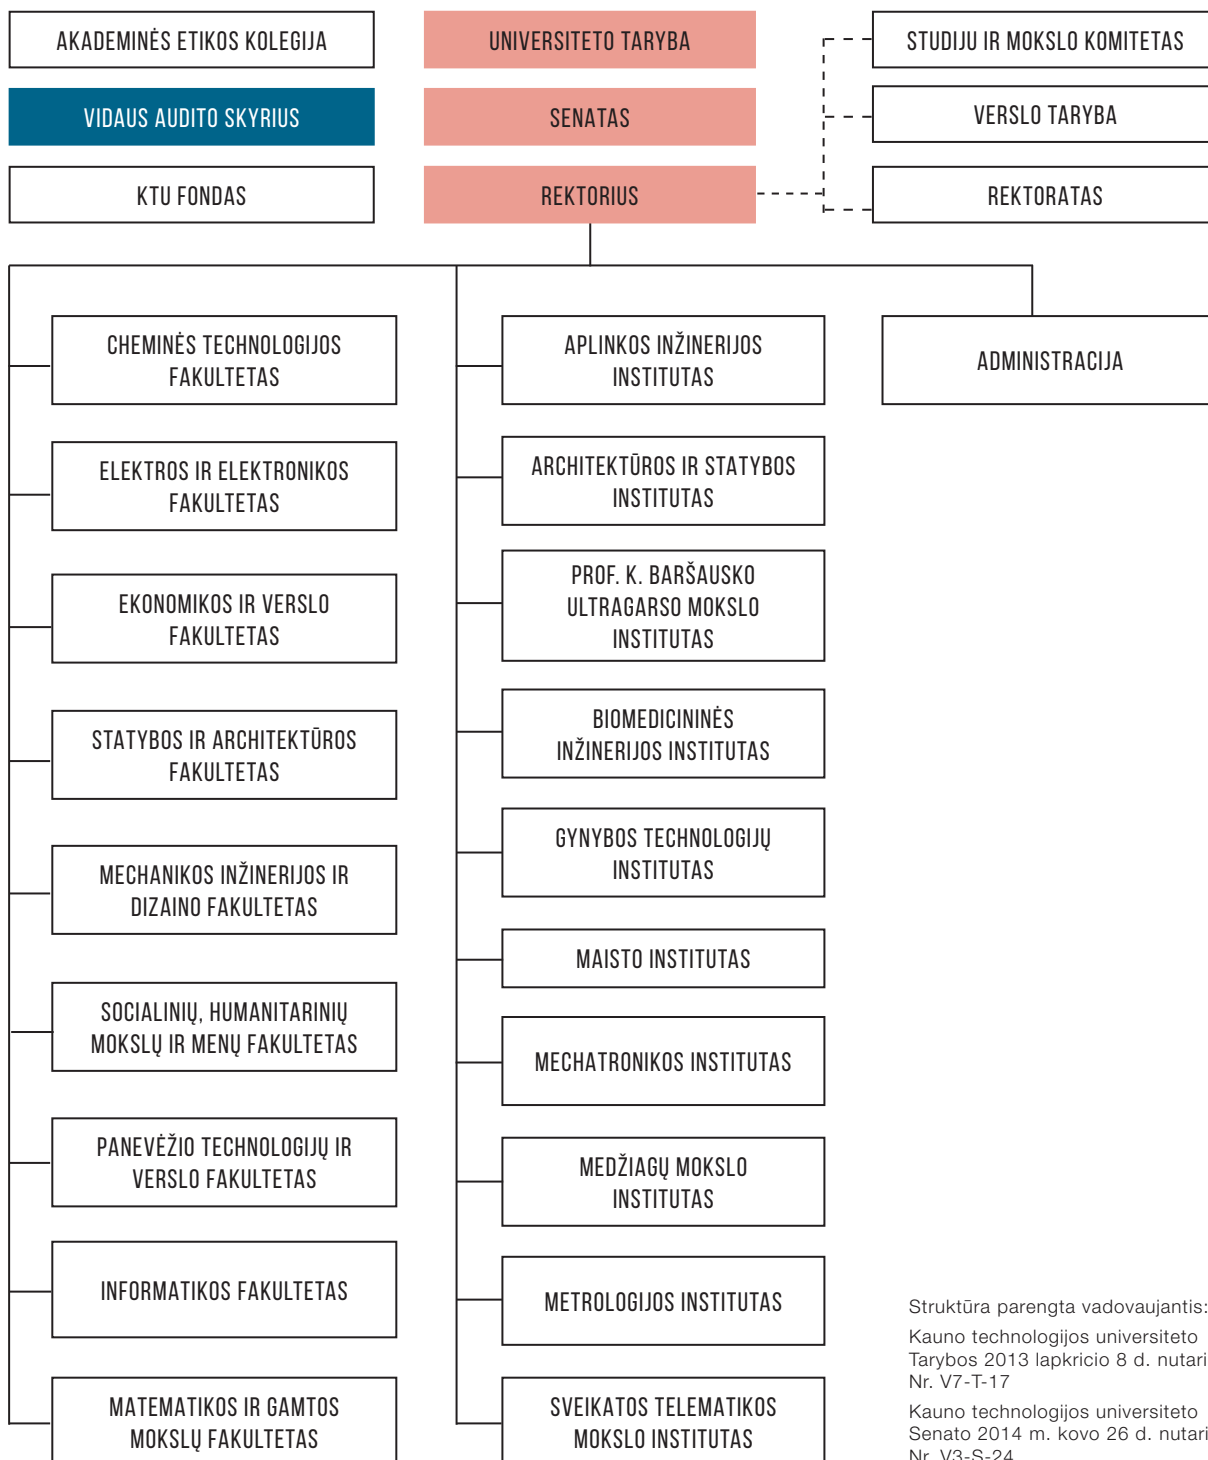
AKADEMINĖS ETIKOS KOLEGIJA

UNIVERSITETO TARYBA

STUDIJŲ IR MOKSLO KOMITETAS

VIDAUS AUDITO SKYRIUS

SENATAS

VERSLO TARYBA

KTU FONDAS

REKTORIUS

REKTORATAS

CHEMINĖS TECHNOLOGIJOS FAKULTETAS

ELEKTROS IR ELEKTRONIKOS FAKULTETAS

EKONOMIKOS IR VERSLO FAKULTETAS

STATYBOS IR ARCHITEKTŪROS FAKULTETAS

MECHANIKOS INŽINERIJOS IR DIZAINO FAKULTETAS

SOCIALINIŲ, HUMANITARINIŲ MOKSLŲ IR MENŲ FAKULTETAS

PANEVĖŽIO TECHNOLOGIJŲ IR VERSLO FAKULTETAS

INFORMATIKOS FAKULTETAS

MATEMATIKOS IR GAMTOS MOKSLŲ FAKULTETAS

APLINKOS INŽINERIJOS INSTITUTAS

ARCHITEKTŪROS IR STATYBOS INSTITUTAS

PROF. K. BARŠAUSKO ULTRAGARSO MOKSLO INSTITUTAS

BIOMEDICININĖS INŽINERIJOS INSTITUTAS

GYNYBOS TECHNOLOGIJŲ INSTITUTAS

MAISTO INSTITUTAS

MECHATRONIKOS INSTITUTAS

MEDŽIAGŲ MOKSLO INSTITUTAS

METROLOGIJOS INSTITUTAS

SVEIKATOS TELEMATIKOS MOKSLO INSTITUTAS

ADMINISTRACIJA

Struktūra parengta vadovaujantis:

Kauno technologijos universiteto Tarybos 2013 lapkricio 8 d. nutari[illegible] Nr. V7-T-17

Kauno technologijos universiteto Senato 2014 m. kovo 26 d. nutari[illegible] Nr. V3-S-24